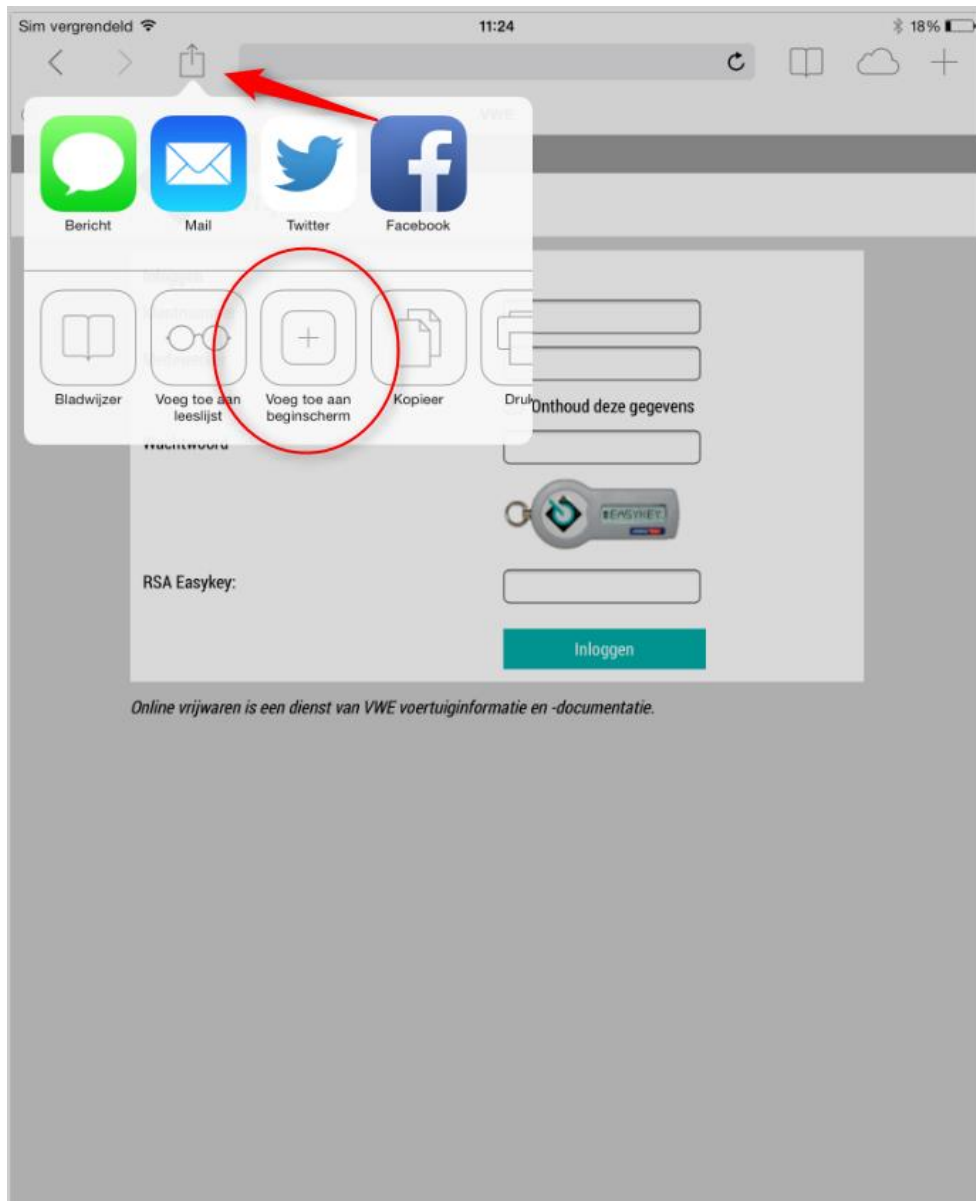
Sim vergrendeld

11:24

18%

Bericht

Mail

Twitter

Facebook

Bladwijzer

Voeg toe aan leeslijst

Voeg toe aan beginscherm

Kopieer

Druk

Onthoud deze gegevens

Wachtwoord

EASYKEY

RSA Easykey:

Inloggen

Online vrijwaren is een dienst van VWE voertuiginformatie en -documentatie.